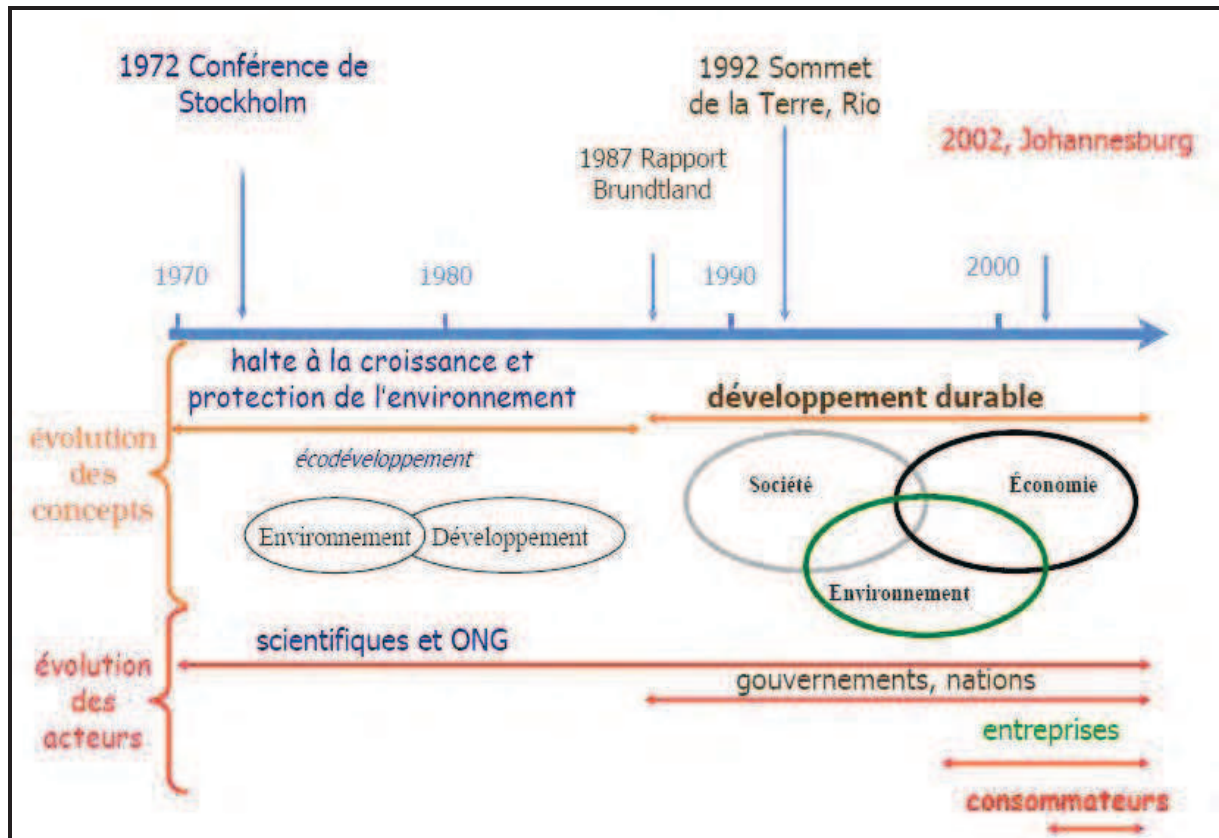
1972 Conférence de Stockholm

1992 Sommet de la Terre, Rio

1987 Rapport Brundtland

2002, Johannesburg

1970

1980

1990

2000

halte à la croissance et protection de l'environnement

développement durable

évolution des concepts

écodéveloppement

Environnement

Développement

Société

Économie

Environnement

scientifiques et ONG

évolution des acteurs

gouvernements, nations

entreprises

consommateurs